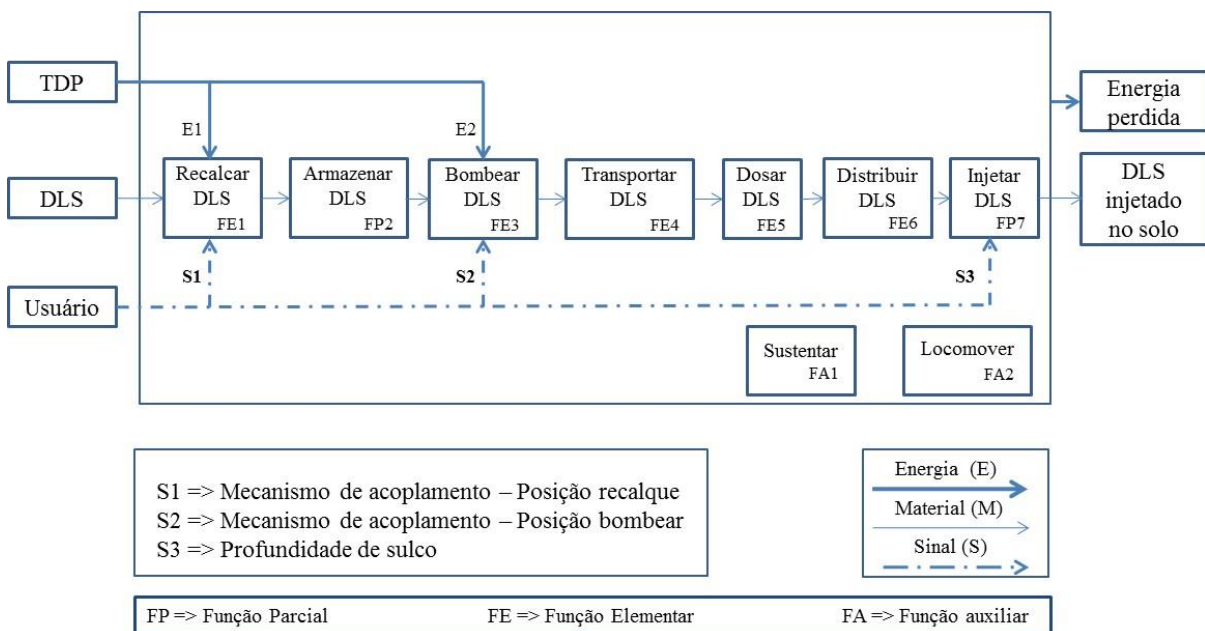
TDP

DLS

Usuário

E1

E2

Recalcar DLS FE1

Armazenar DLS FP2

Bombear DLS FE3

Transportar DLS FE4

Dosar DLS FE5

Distribuir DLS FE6

Injetar DLS FP7

S1

S2

S3

Energia perdida

DLS injetado no solo

Sustentar FA1

Locomover FA2

S1 => Mecanismo de acoplamento – Posição recalque
S2 => Mecanismo de acoplamento – Posição bombear
S3 => Profundidade de sulco

Energia (E)
Material (M)
Sinal (S)

FP => Função Parcial FE => Função Elementar FA => Função auxiliar